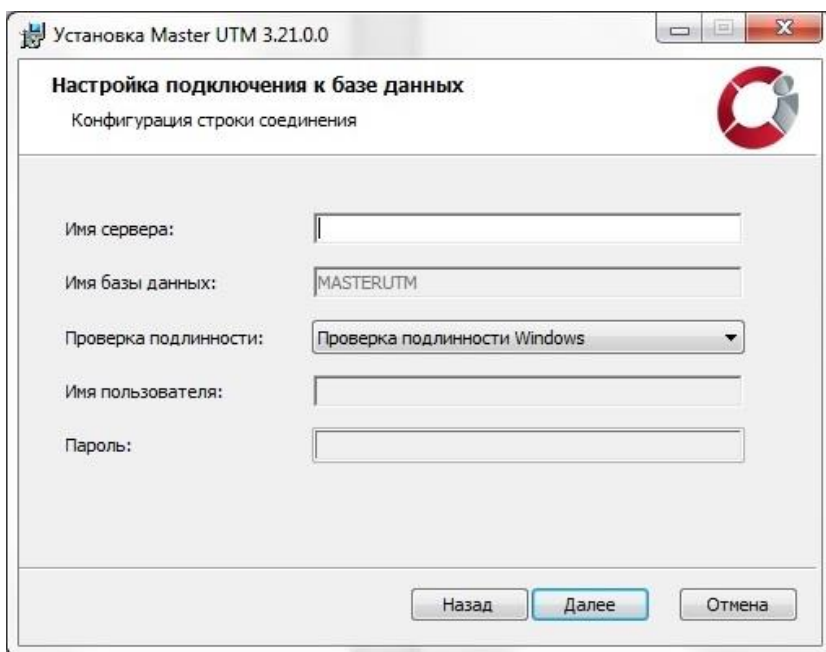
Установка Master UTM 3.21.0.0

Настройка подключения к базе данных

Конфигурация строки соединения

Имя сервера:

Имя базы данных: MASTERUTM

Проверка подлинности: Проверка подлинности Windows

Имя пользователя:

Пароль:

Назад Далее Отмена